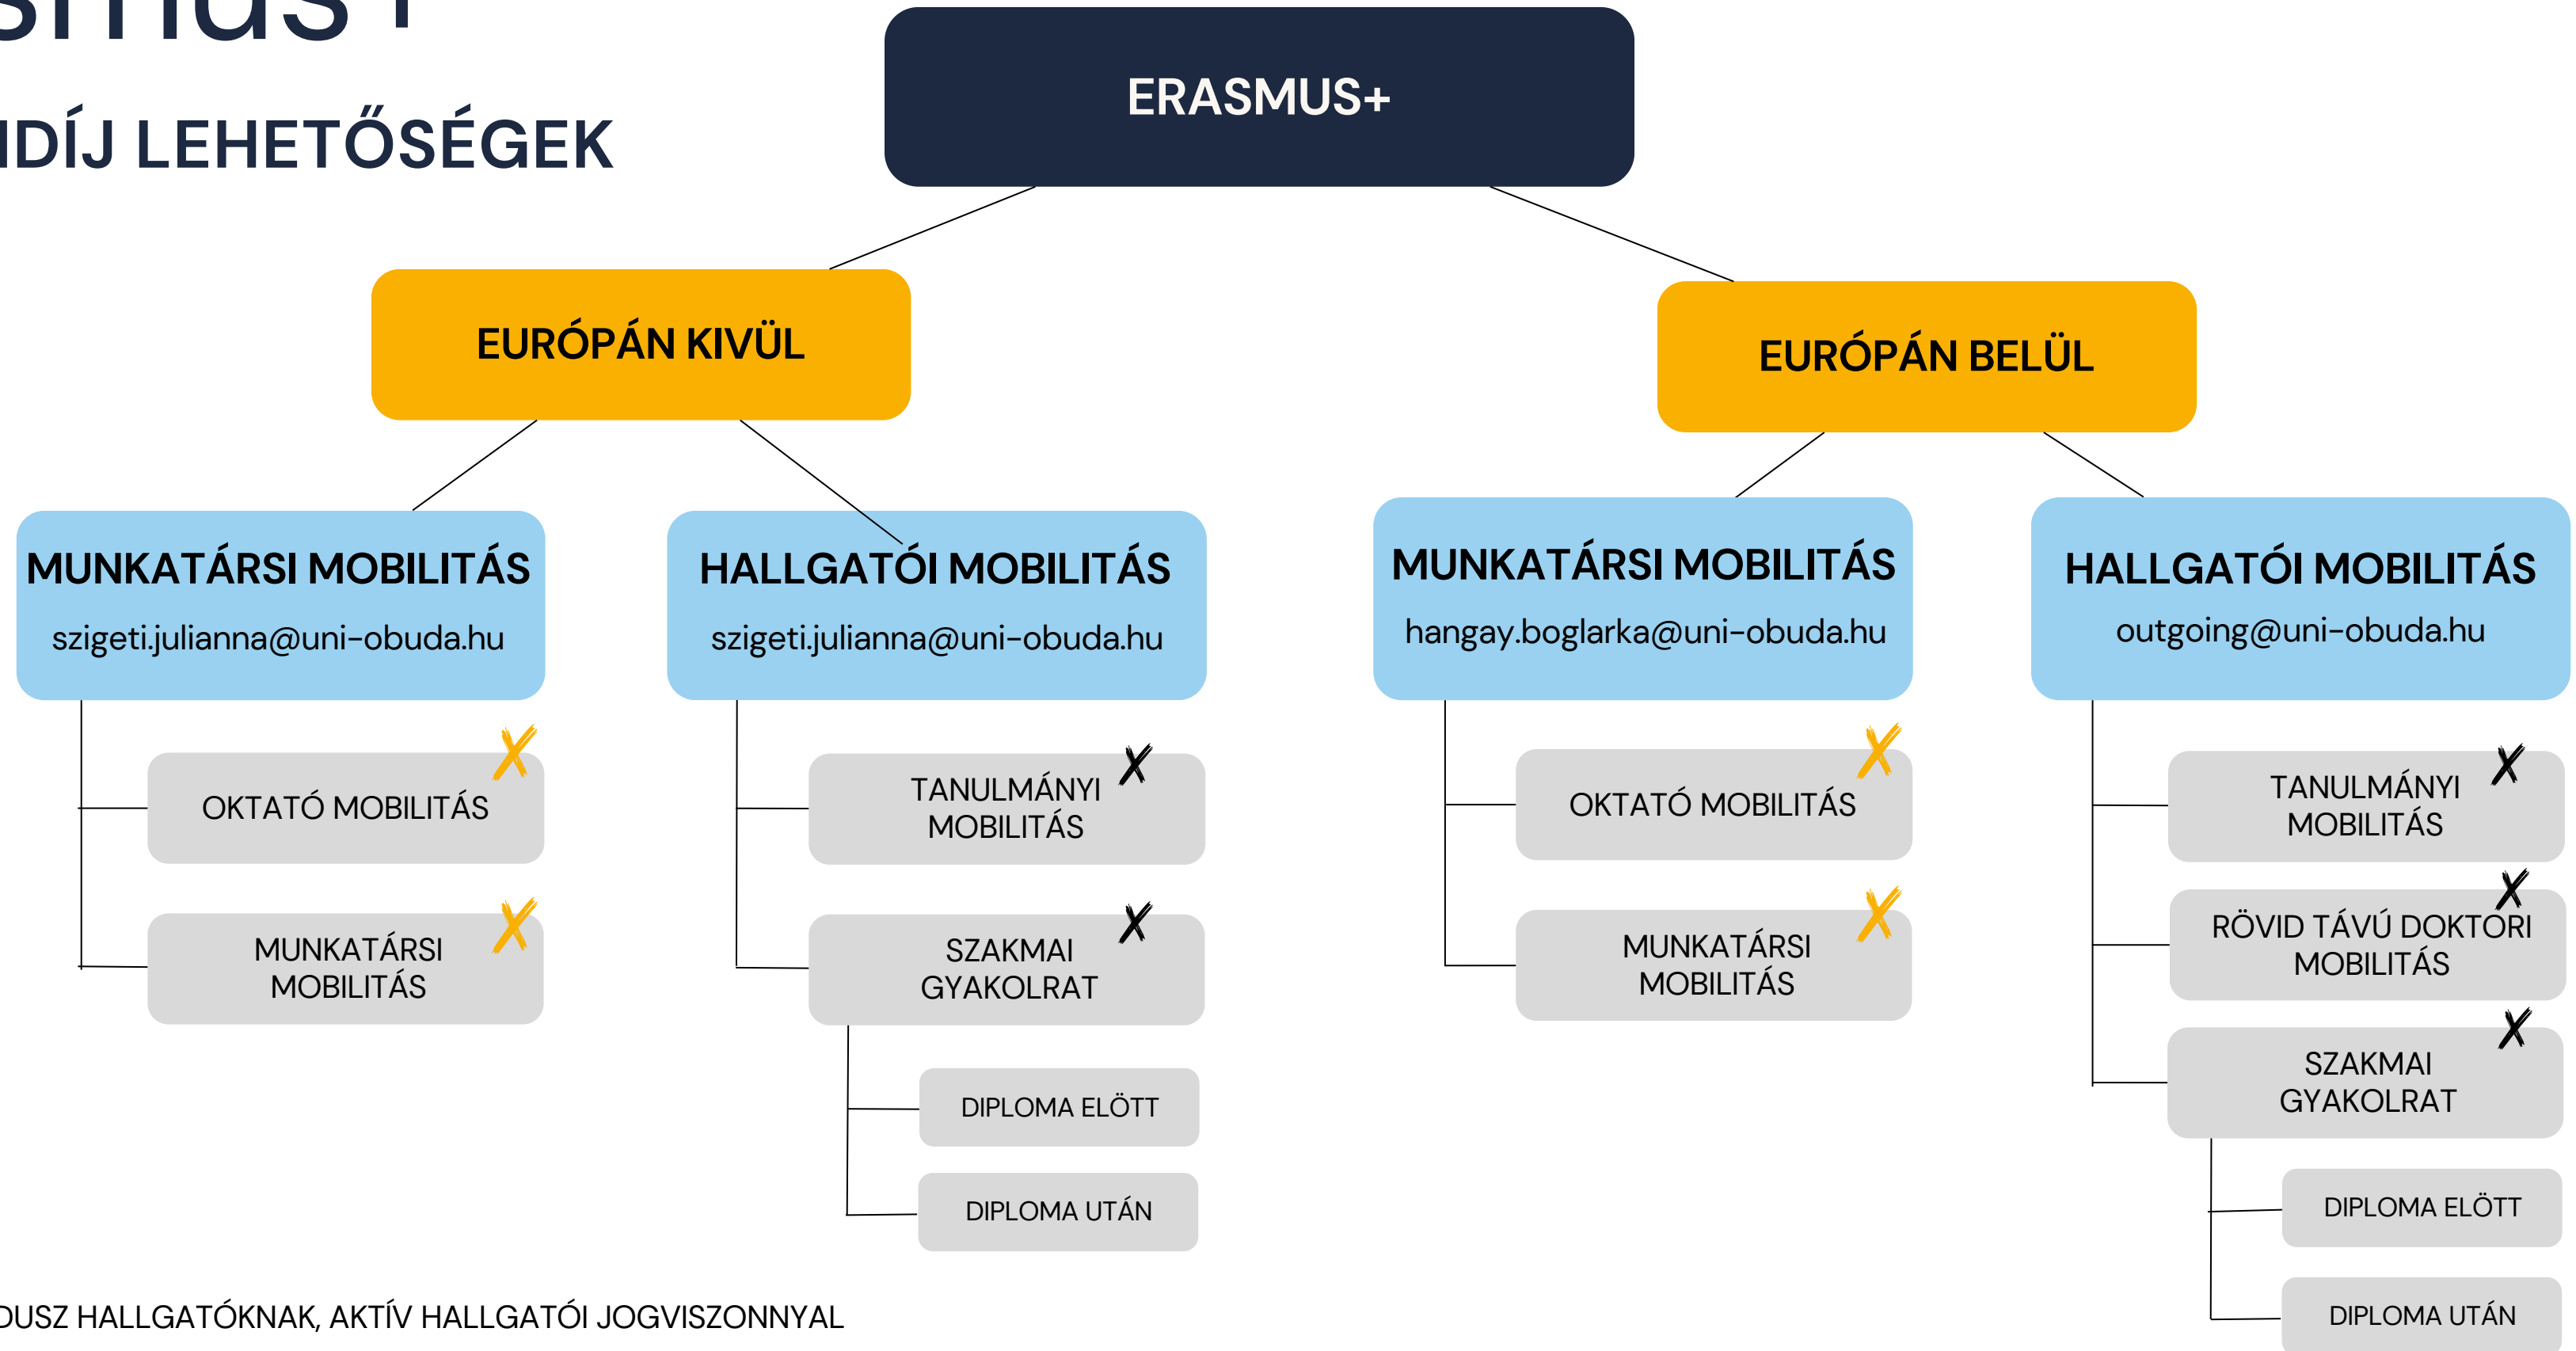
smus+

IDÍJ LEHETŐSÉGEK

ERASMUS+

EURÓPÁN KIVÜL

EURÓPÁN BELÜL

MUNKATÁRSI MOBILITÁS
szigeti.julianna@uni-obuda.hu

OKTATÓ MOBILITÁS

MUNKATÁRSI MOBILITÁS

HALLGATÓI MOBILITÁS
szigeti.julianna@uni-obuda.hu

TANULMÁNYI MOBILITÁS

SZAKMAI GYAKOLRAT

DIPLOMA ELÖTT

DIPLOMA UTÁN

MUNKATÁRSI MOBILITÁS
hangay.boglarka@uni-obuda.hu

OKTATÓ MOBILITÁS

MUNKATÁRSI MOBILITÁS

HALLGATÓI MOBILITÁS
outgoing@uni-obuda.hu

TANULMÁNYI MOBILITÁS

RÖVID TÁVÚ DOKTORI MOBILITÁS

SZAKMAI GYAKOLRAT

DIPLOMA ELÖTT

DIPLOMA UTÁN

DUSZ HALLGATÓKNAK, AKTÍV HALLGATÓI JOGVISZONNYAL